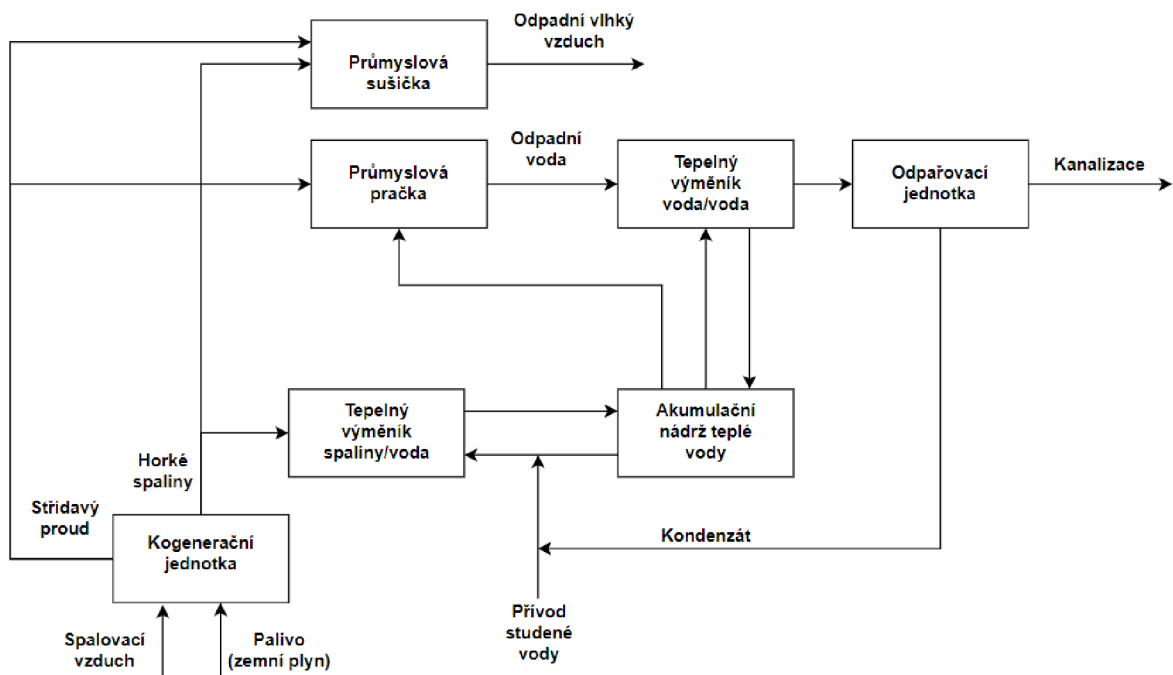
Odpadní vlhký vzduch

Průmyslová sušička

Odpadní voda

Průmyslová pračka

Tepelný výměník voda/voda

Odpařovací jednotka

Kanalizace

Tepelný výměník spaliny/voda

Akumulační nádrž teplé vody

Horké spaliny

Střídavý proud

Kogenerační jednotka

Kondenzát

Spalovací vzduch

Palivo (zemní plyn)

Přívod studené vody